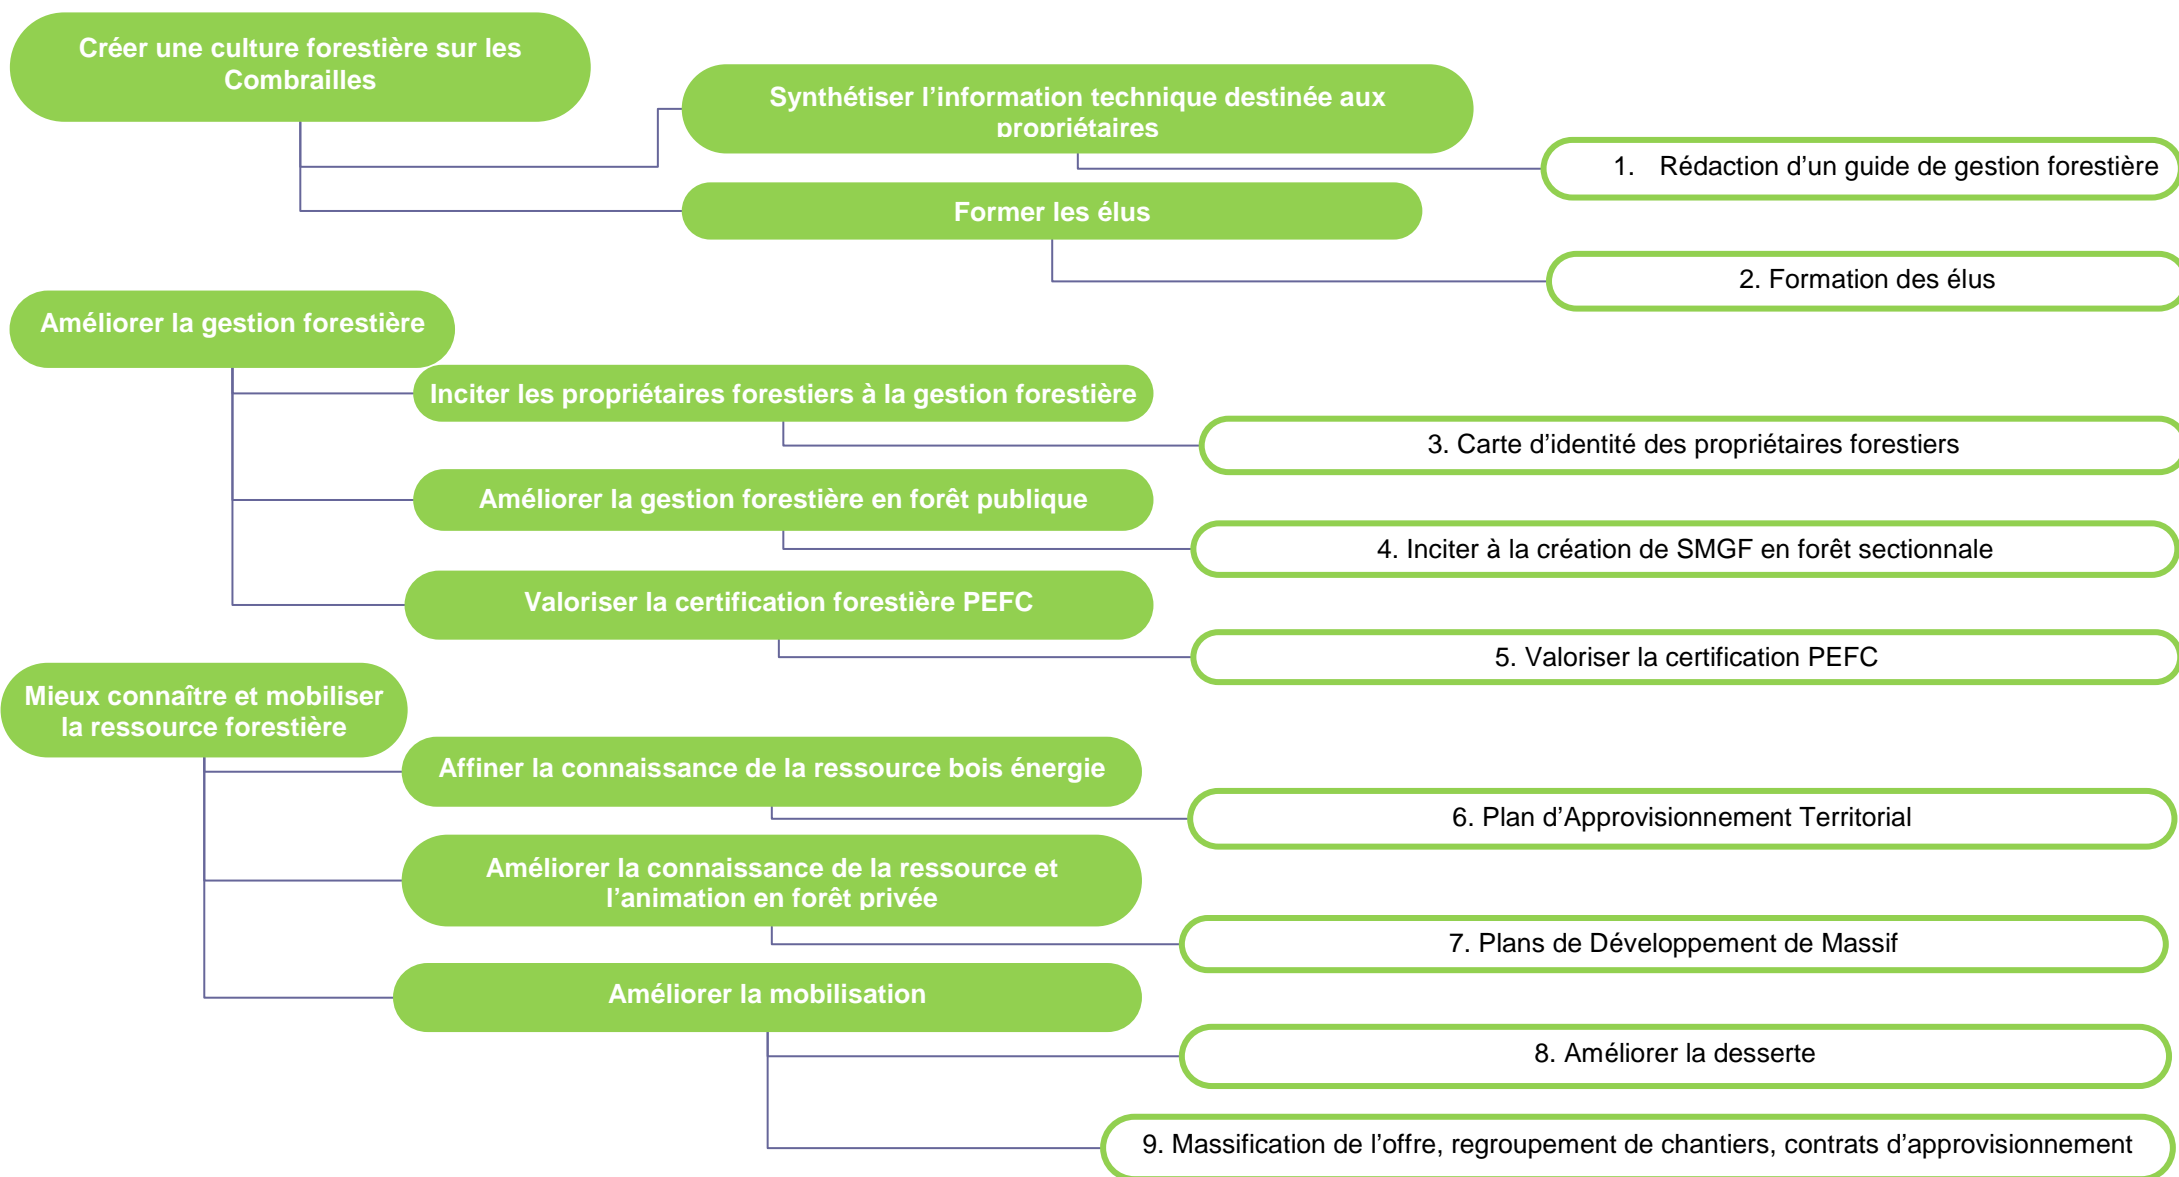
Créer une culture forestière sur les Combrailles

Synthétiser l'information technique destinée aux propriétaires

1. Rédaction d'un guide de gestion forestière

Former les élus

2. Formation des élus

Améliorer la gestion forestière

Inciter les propriétaires forestiers à la gestion forestière

3. Carte d'identité des propriétaires forestiers

Améliorer la gestion forestière en forêt publique

4. Inciter à la création de SMGF en forêt sectionnale

Valoriser la certification forestière PEFC

5. Valoriser la certification PEFC

Mieux connaître et mobiliser la ressource forestière

Affiner la connaissance de la ressource bois énergie

6. Plan d'Approvisionnement Territorial

Améliorer la connaissance de la ressource et l'animation en forêt privée

7. Plans de Développement de Massif

Améliorer la mobilisation

8. Améliorer la desserte

9. Massification de l'offre, regroupement de chantiers, contrats d'approvisionnement